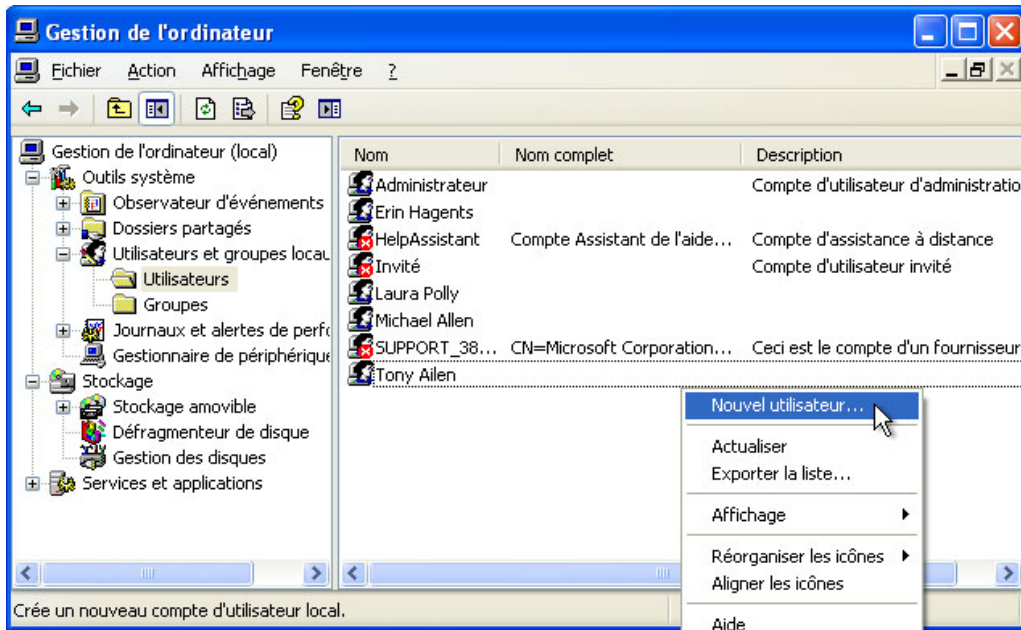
Gestion de l'ordinateur

Fichier Action Affichage Fenêtre ?

Gestion de l'ordinateur (local)
Outils système
Observateur d'événements
Dossiers partagés
Utilisateurs et groupes locau
Utilisateurs
Groupes
Journaux et alertes de perfo
Gestionnaire de périphérique
Stockage
Stockage amovible
Défragmenteur de disque
Gestion des disques
Services et applications

| Nom | Nom complet | Description |
|---|---|---|
| Administrateur | | Compte d'utilisateur d'administratio |
| Erin Hagents | | |
| HelpAssistant | Compte Assistant de l'aide... | Compte d'assistance à distance |
| Invité | | Compte d'utilisateur invité |
| Laura Polly | | |
| Michael Allen | | |
| SUPPORT_38... | CN=Microsoft Corporation... | Ceci est le compte d'un fournisseur |
| Tony Allen | | |

Nouvel utilisateur...
Actualiser
Exporter la liste...
Affichage
Réorganiser les icônes
Aligner les icônes
Aide

Crée un nouveau compte d'utilisateur local.